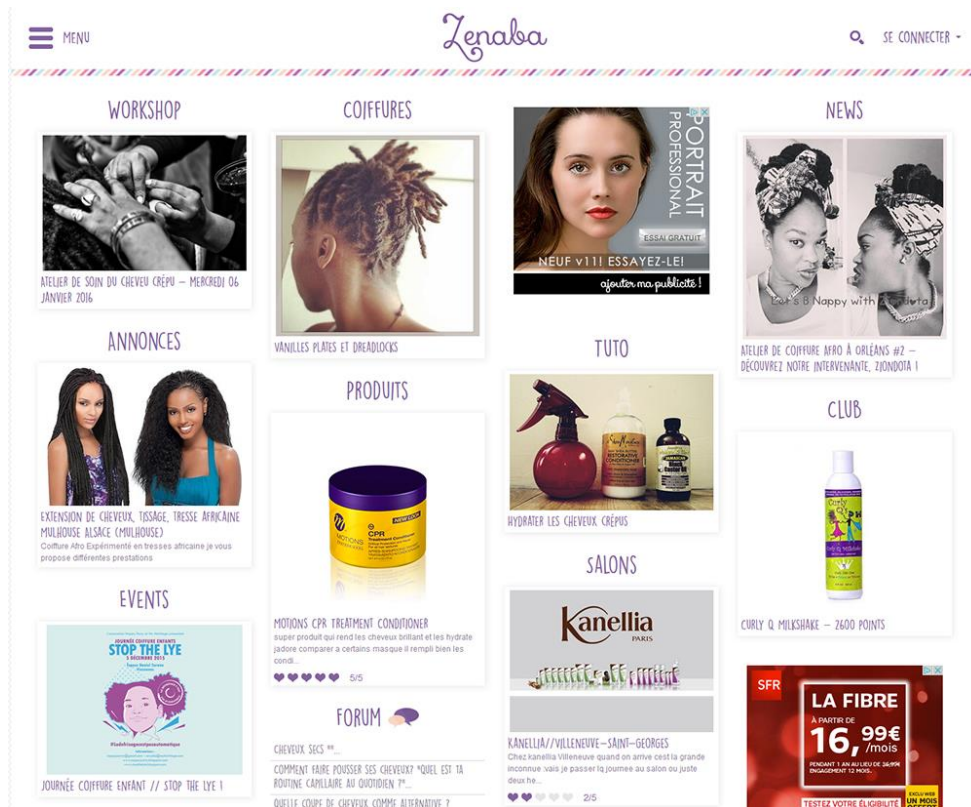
MENU

Zenaba

SE CONNECTER

WORKSHOP

ATELIER DE SOIN DU CHEVEU CRÉPU – MERCREDI 06 JANVIER 2016

ANNONCES

EXTENSION DE CHEVEUX, TISSAGE, TRESSE AFRICAINE MULHOUSE ALSACE (MULHOUSE)

Coiffure Afro Expérimenté en tresses africaine je vous propose différentes prestations

EVENTS

JOURNÉE COIFFURE ENFANTS
STOP THE LYE
5 DÉCEMBRE 2015

JOURNÉE COIFFURE ENFANT // STOP THE LYE !

COIFFURES

VANILLES PLATES ET DREADLOCKS

PRODUITS

CPR

MOTIONS CPR TREATMENT CONDITIONER

super produit qui rend les cheveux brillant et les hydrate jadore comparer a certains masque il rempli bien les condi...

5/5

FORUM

CHEVEUX SECS **...

COMMENT FAIRE POUSSER SES CHEVEUX? *QUEL EST TA ROUTINE CAPILLAIRE AU QUOTIDIEN ?*...

QUELLE COUPE DE CHEVEUX COMME ALTERNATIVE ?

PORTRAIT PROFESSIONAL

ESSAI GRATUIT

NEUF v11! ESSAYEZ-LE!

ajouter ma publicité !

TUTO

HYDRATER LES CHEVEUX CRÉPUS

SALONS

Kanellia PARIS

KANELLIA//VILLENEUVE-SAINT-GEORGES

Chez kanellia Villeneuve quand on arrive cest la grande inconnue vais je passer la journee au salon ou juste deux he...

2/5

NEWS

Let's B Nappy with Ziondota

ATELIER DE COIFFURE AFRO À ORLÉANS #2 – DÉCOUVREZ NOTRE INTERVENANTE, ZIONDOTA !

CLUB

CURLY Q MILKSHAKE – 2600 POINTS

SFR

LA FIBRE

À PARTIR DE

16,99€/mois

PENDANT 1 AN AU LIEU DE 26,99€ ENGAGEMENT 12 MOIS.

TESTEZ VOTRE ÉLIGIBILITÉ

EXCLU WEB UN MOIS OFFERT